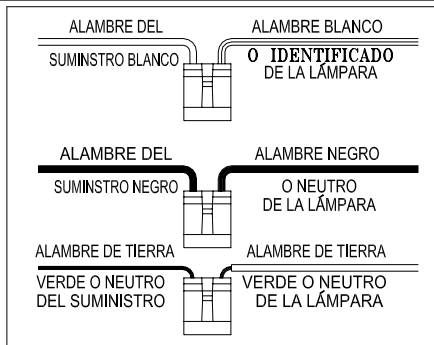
ALAMBRE DEL
SUMINSTRO BLANCO

ALAMBRE BLANCO
O IDENTIFICADO
DE LA LÁMPARA

ALAMBRE DEL
SUMINSTRO NEGRO

ALAMBRE NEGRO
O NEUTRO
DE LA LÁMPARA

ALAMBRE DE TIERRA
VERDE O NEUTRO
DEL SUMINISTRO

ALAMBRE DE TIERRA
VERDE O NEUTRO
DE LA LÁMPARA